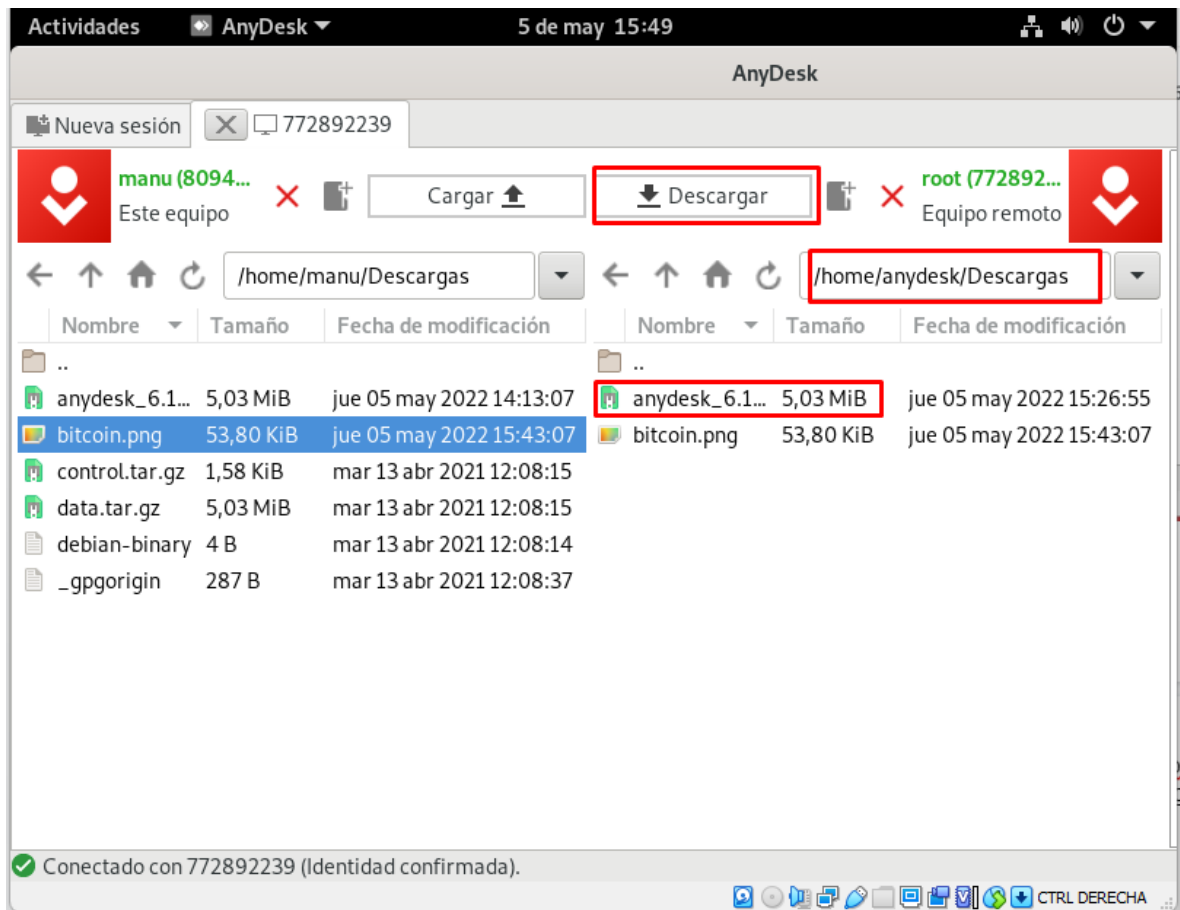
Actividades AnyDesk 5 de may 15:49

AnyDesk

Nueva sesión 772892239

manu (8094... Este equipo

Cargar

Descargar

root (772892... Equipo remoto

/home/manu/Descargas

/home/anydesk/Descargas

| Nombre | Tamaño | Fecha de modificación |
|---|---|---|
| .. | | |
| anydesk_6.1... | 5,03 MiB | jue 05 may 2022 14:13:07 |
| bitcoin.png | 53,80 KiB | jue 05 may 2022 15:43:07 |
| control.tar.gz | 1,58 KiB | mar 13 abr 2021 12:08:15 |
| data.tar.gz | 5,03 MiB | mar 13 abr 2021 12:08:15 |
| debian-binary | 4 B | mar 13 abr 2021 12:08:14 |
| _gpgorigin | 287 B | mar 13 abr 2021 12:08:37 |

| Nombre | Tamaño | Fecha de modificación |
|---|---|---|
| .. | | |
| anydesk_6.1... | 5,03 MiB | jue 05 may 2022 15:26:55 |
| bitcoin.png | 53,80 KiB | jue 05 may 2022 15:43:07 |

Conectado con 772892239 (Identidad confirmada).

CTRL DERECHA